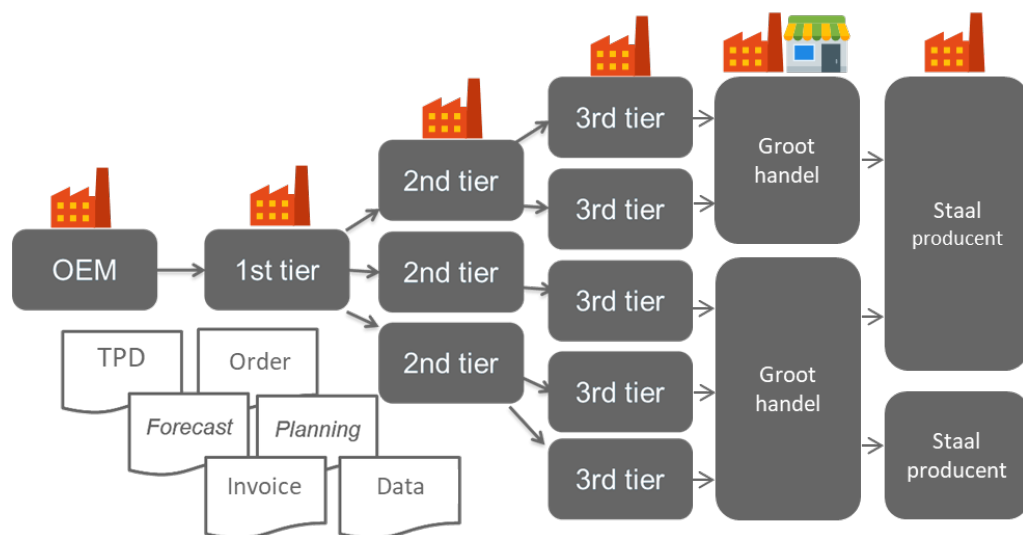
OEM

1st tier

2nd tier

2nd tier

2nd tier

3rd tier

3rd tier

3rd tier

3rd tier

3rd tier

Groot handel

Groot handel

Staal producent

Staal producent

TPD

Order

Forecast

Planning

Invoice

Data